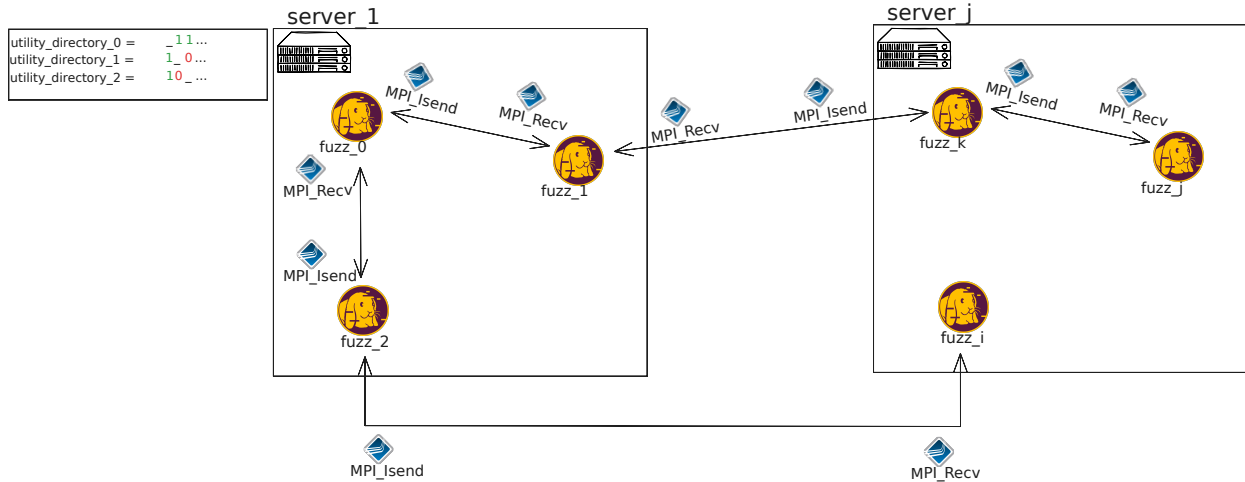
utility_directory_0 = _ 1 1 ...
utility_directory_1 = 1 _ 0 ...
utility_directory_2 = 1 0 _ ...

server_1

MPI_Isend
MPI_Recv
fuzz_0
fuzz_1
MPI_Recv
MPI_Isend
fuzz_2

MPI_Recv
MPI_Isend

server_j

MPI_Isend
MPI_Recv
fuzz_k
fuzz_j
fuzz_i

MPI_Isend
MPI_Recv